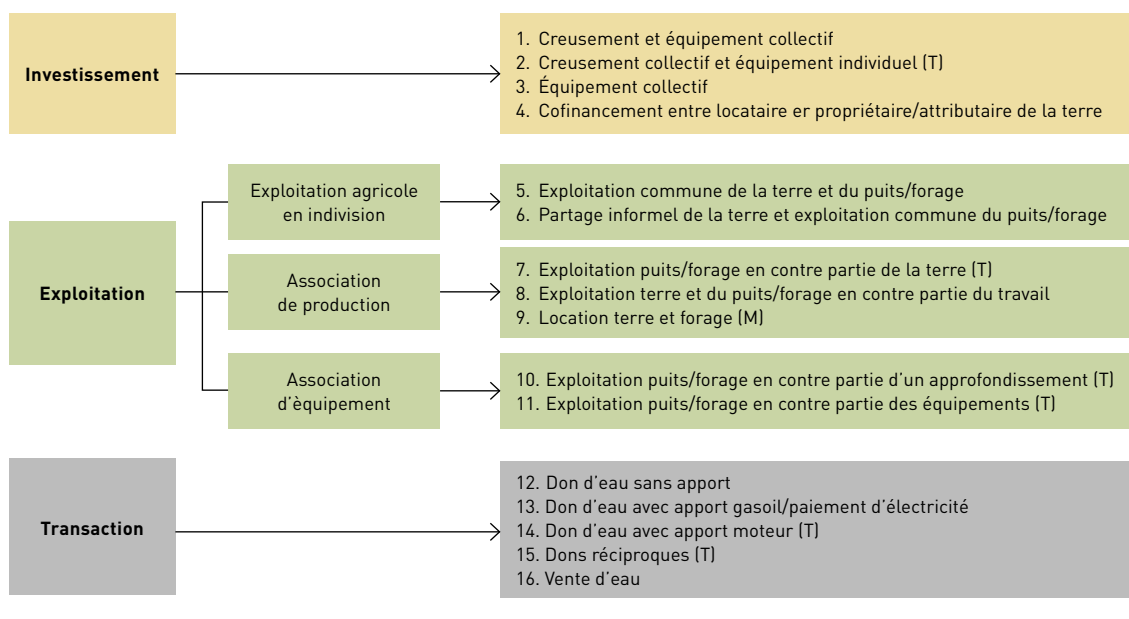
Investissement

1. Creusement et équipement collectif
2. Creusement collectif et équipement individuel (T)
3. Équipement collectif
4. Cofinancement entre locataire er propriétaire/attributaire de la terre

Exploitation

Exploitation agricole en indivision

5. Exploitation commune de la terre et du puits/forage
6. Partage informel de la terre et exploitation commune du puits/forage

Association de production

7. Exploitation puits/forage en contre partie de la terre (T)
8. Exploitation terre et du puits/forage en contre partie du travail
9. Location terre et forage (M)

Association d'èquipement

10. Exploitation puits/forage en contre partie d'un approfondissement (T)
11. Exploitation puits/forage en contre partie des équipements (T)

Transaction

12. Don d'eau sans apport
13. Don d'eau avec apport gasoil/paiement d'électricité
14. Don d'eau avec apport moteur (T)
15. Dons réciproques (T)
16. Vente d'eau